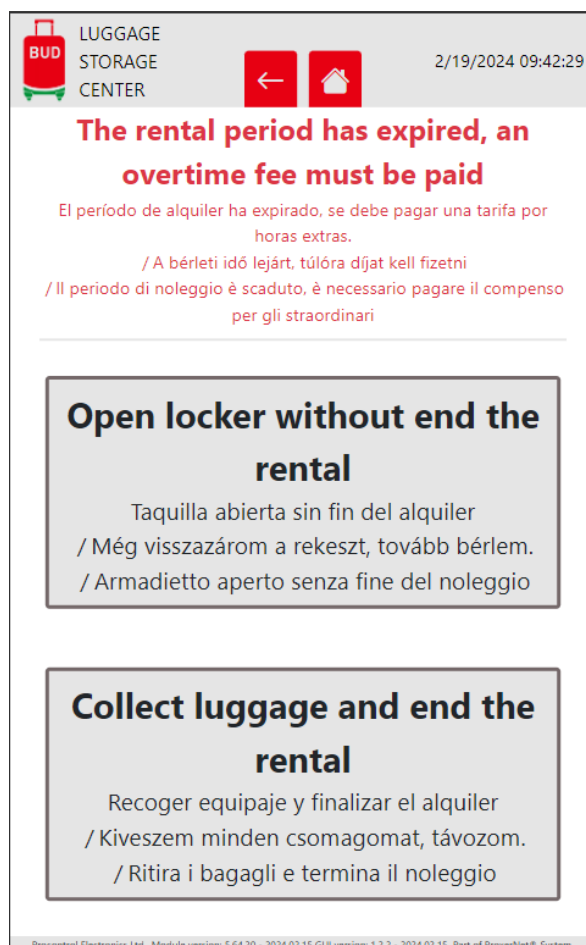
BUD

LUGGAGE STORAGE CENTER

←

2/19/2024 09:42:29

The rental period has expired, an overtime fee must be paid

El período de alquiler ha expirado, se debe pagar una tarifa por horas extras.
/ A bérleti idő lejárt, túlóra díjat kell fizetni
/ Il periodo di noleggio è scaduto, è necessario pagare il compenso per gli straordinari

Open locker without end the rental

Taquilla abierta sin fin del alquiler
/ Még visszazárom a rekeszt, tovább bérlem.
/ Armadietto aperto senza fine del noleggio

Collect luggage and end the rental

Recoger equipaje y finalizar el alquiler
/ Kiveszem minden csomagomat, távozom.
/ Ritira i bagagli e termina il noleggio

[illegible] Electronics Ltd. Module version: 5.64.20 - 2024.02.15 GUI version: 1.2.2 - 2024.02.15 Part of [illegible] System